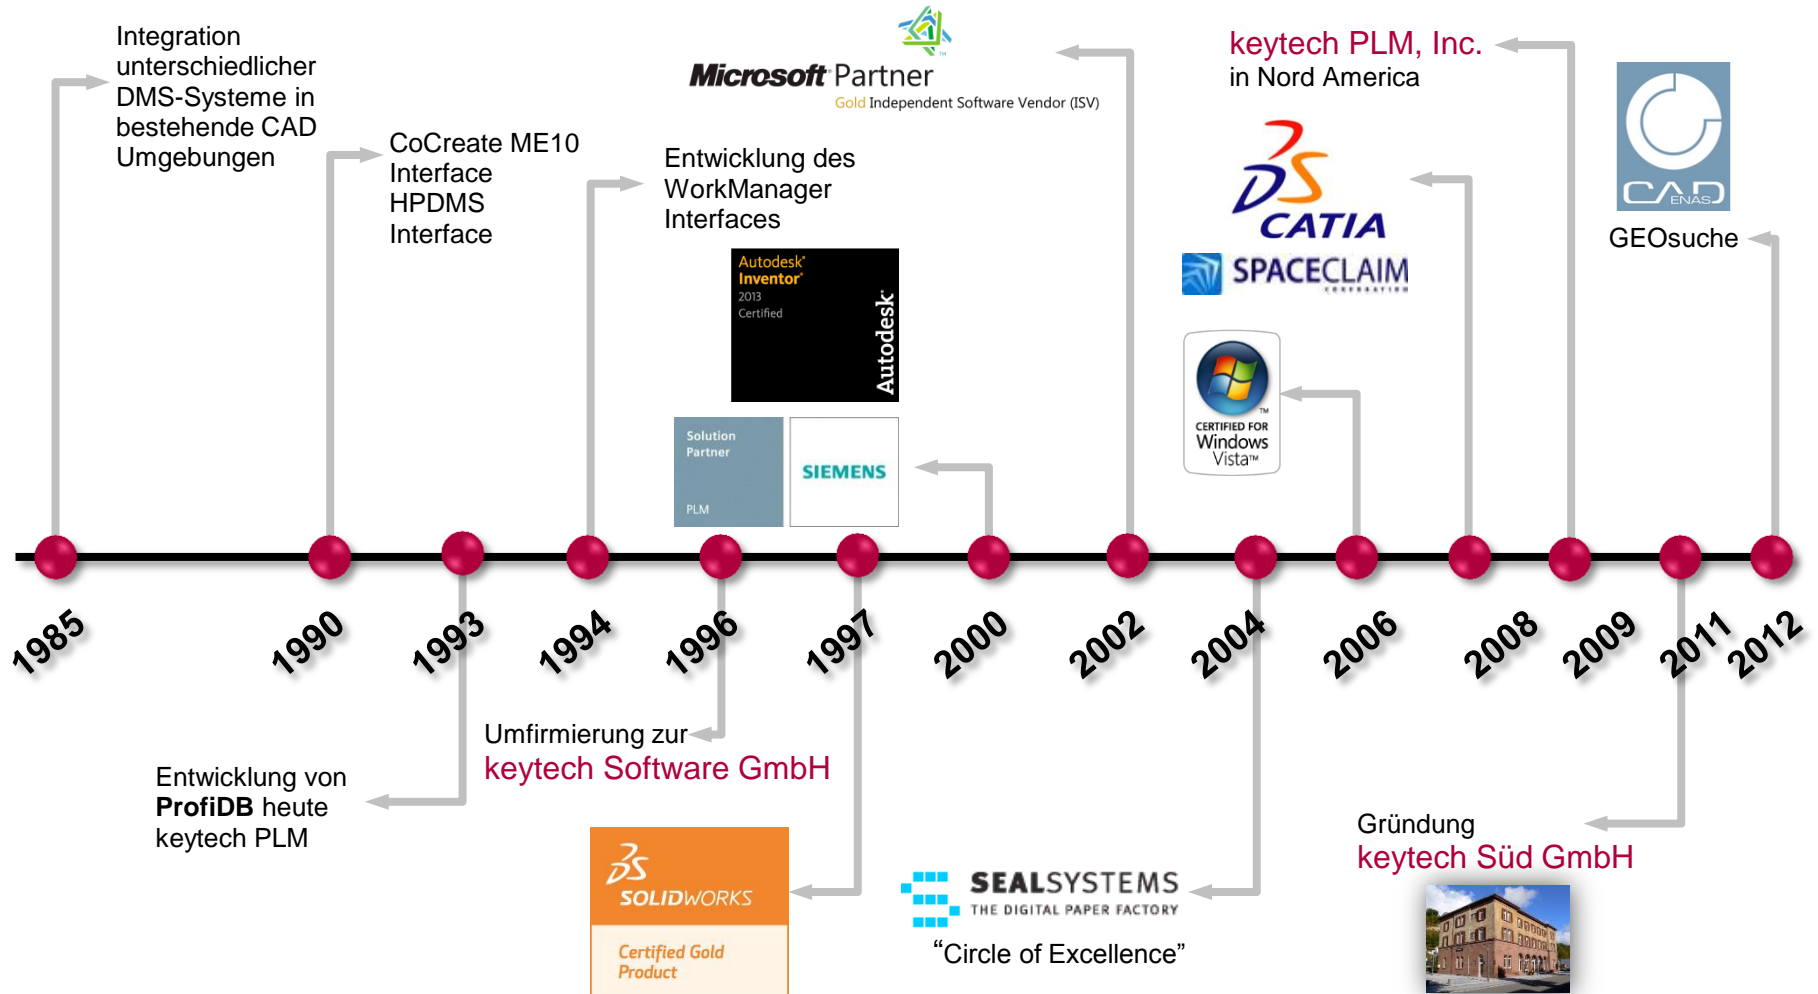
Integration unterschiedlicher DMS-Systeme in bestehende CAD Umgebungen

CoCreate ME10 Interface HPDMS Interface

Entwicklung des WorkManager Interfaces

Microsoft Partner
Gold Independent Software Vendor (ISV)

Autodesk Inventor 2013 Certified
Autodesk

Solution Partner
PLM

SIEMENS

keytech PLM, Inc. in Nord America

CATIA

SPACECLAIM
CORPORATION

CERTIFIED FOR Windows Vista™

CAD ENAS

GEOsuche

1985
1990
1993
1994
1996
1997
2000
2002
2004
2006
2008
2009
2011
2012

Entwicklung von **ProfiDB** heute keytech PLM

Umfirmierung zur keytech Software GmbH

SOLIDWORKS
Certified Gold Product

SEALSYSTEMS
THE DIGITAL PAPER FACTORY
“Circle of Excellence”

Gründung keytech Süd GmbH